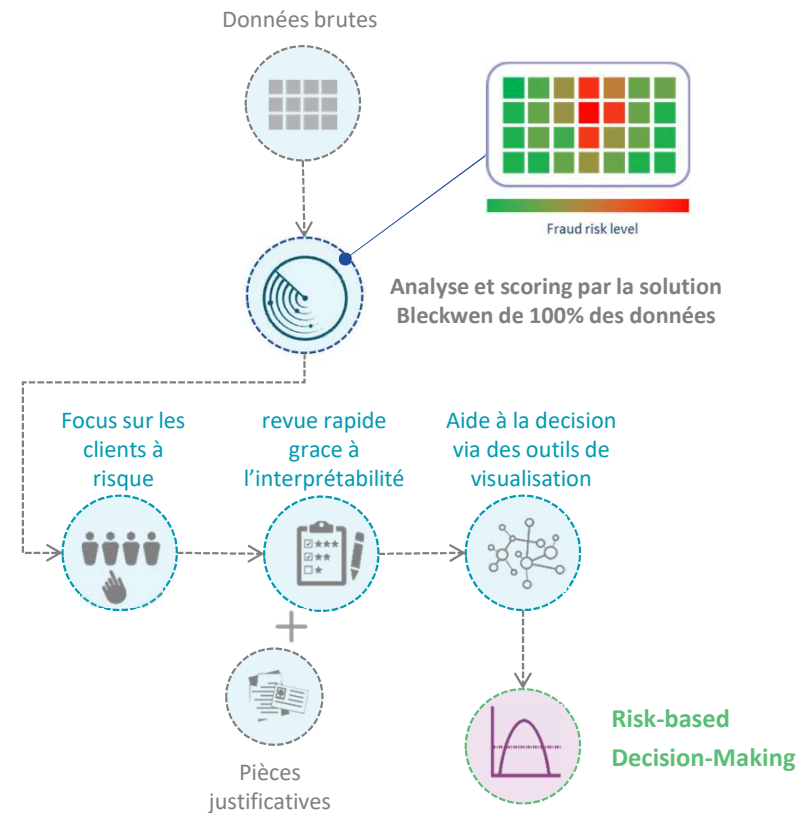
Données brutes

Fraud risk level

Analyse et scoring par la solution Bleckwen de 100% des données

Focus sur les clients à risque

revue rapide grace à l'interprétabilité

Aide à la decision via des outils de visualisation

+

Pièces justificatives

Risk-based Decision-Making